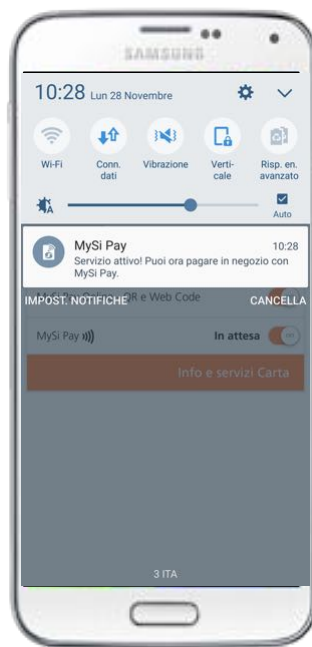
SAMSUNG

10:28 Lun 28 Novembre

Wi-Fi
Conn. dati
Vibrazione
Verticale
Risp. en. avanzato

Auto

MySi Pay
10:28
Servizio attivo! Puoi ora pagare in negozio con MySi Pay.

IMPOST. NOTIFICHE
CANCELLA

MySi Pay Online, QR e Web Code

MySi Pay
In attesa

Info e servizi Carta

3 ITA